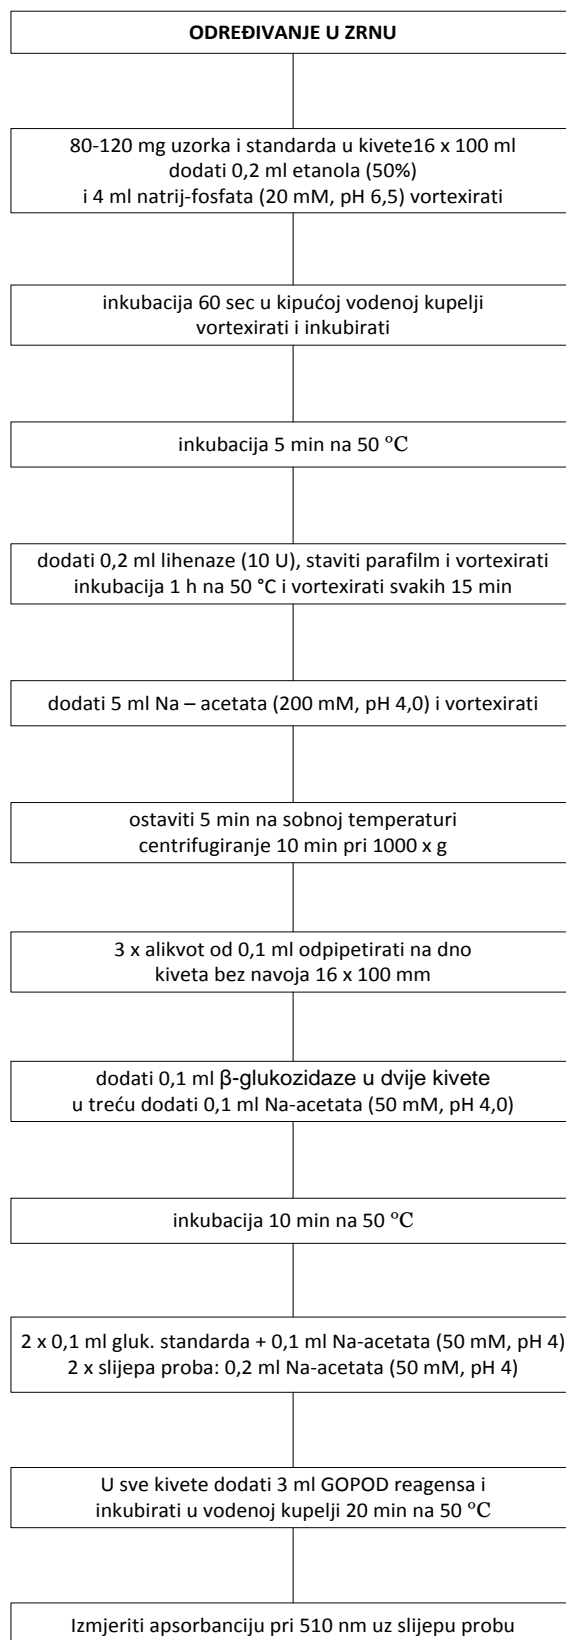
ODREĐIVANJE U ZRNU

80-120 mg uzorka i standarda u kivete16 x 100 ml
dodati 0,2 ml etanola (50%)
i 4 ml natrij-fosfata (20 mM, pH 6,5) vortexirati

inkubacija 60 sec u kipućoj vodenoj kupelji
vortexirati i inkubirati

inkubacija 5 min na 50 $^{o}$C

dodati 0,2 ml lihenaze (10 U), staviti parafilm i vortexirati
inkubacija 1 h na 50 °C i vortexirati svakih 15 min

dodati 5 ml Na – acetata (200 mM, pH 4,0) i vortexirati

ostaviti 5 min na sobnoj temperaturi
centrifugiranje 10 min pri 1000 x g

3 x alikvot od 0,1 ml odpipetirati na dno
kiveta bez navoja 16 x 100 mm

dodati 0,1 ml β-glukozidaze u dvije kivete
u treću dodati 0,1 ml Na-acetata (50 mM, pH 4,0)

inkubacija 10 min na 50 $^{o}$C

2 x 0,1 ml gluk. standarda + 0,1 ml Na-acetata (50 mM, pH 4)
2 x slijepa proba: 0,2 ml Na-acetata (50 mM, pH 4)

U sve kivete dodati 3 ml GOPOD reagensa i
inkubirati u vodenoj kupelji 20 min na 50 $^{o}$C

Izmjeriti apsorbanciju pri 510 nm uz slijepu probu